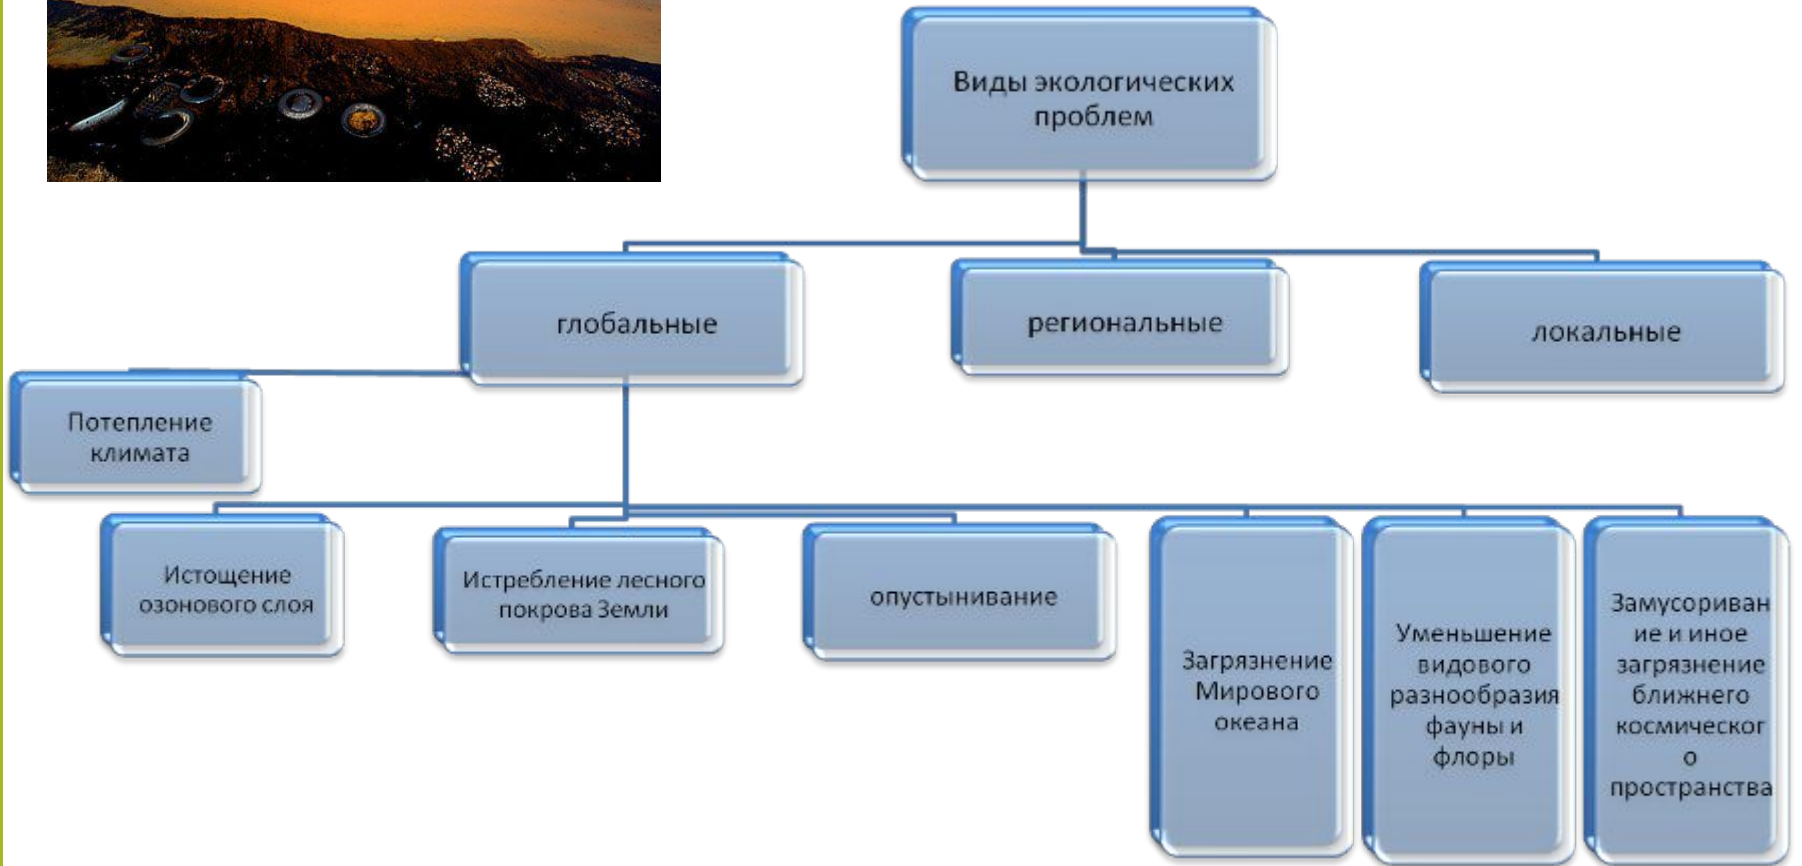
Виды экологических проблем

глобальные

региональные

локальные

Потепление климата

Истощение озонового слоя

Истребление лесного покрова Земли

опустынивание

Загрязнение Мирового океана

Уменьшение видового разнообразия фауны и флоры

Замусоривание и иное загрязнение ближнего космического пространства